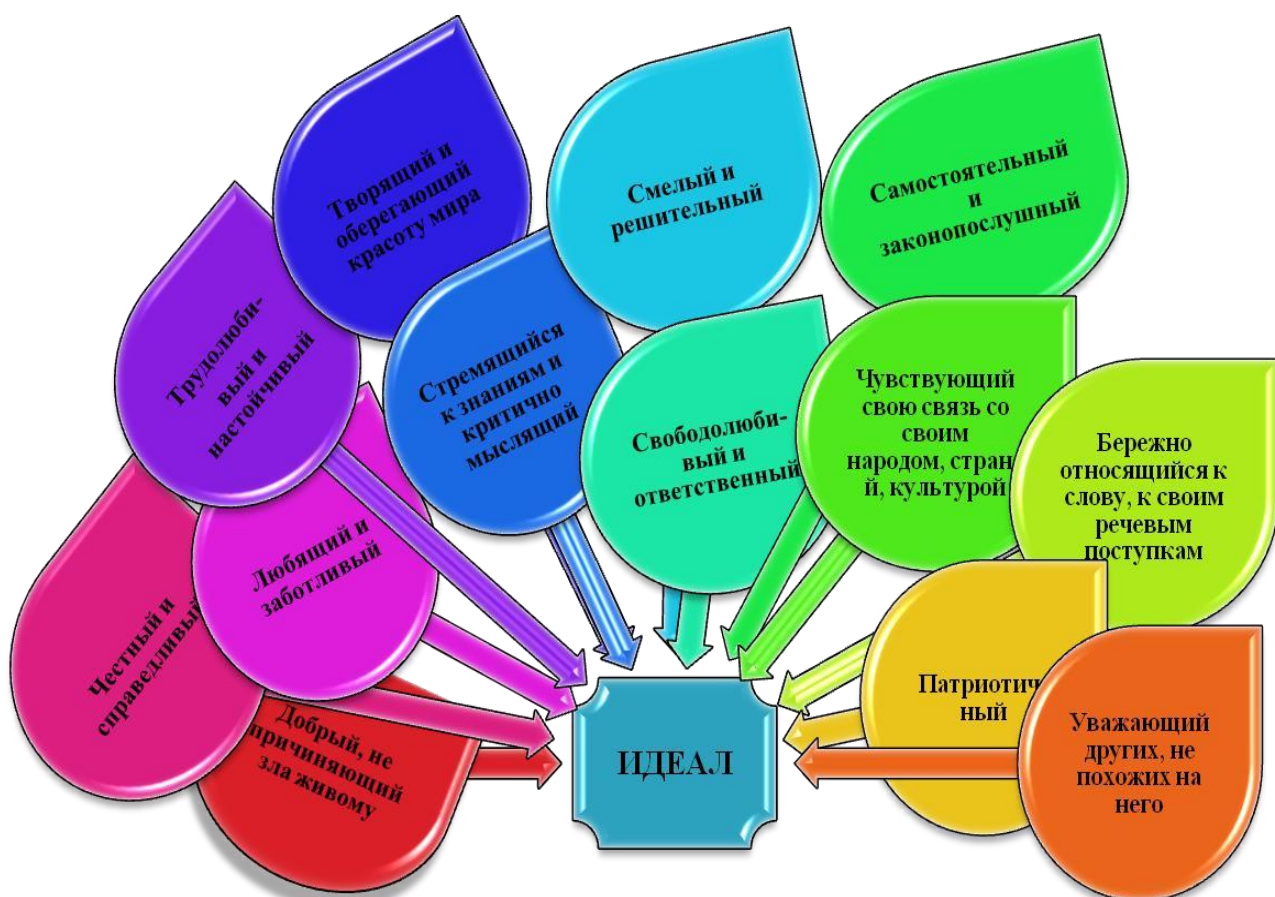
Творящий и оберегающий красоту мира

Смелый и решительный

Самостоятельный и законопослушный

Трудолюбивый и настойчивый

Стремящийся к знаниям и критично мыслящий

Свободолюбивый и ответственный

Чувствующий свою связь со своим народом, стран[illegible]й, культурой

Бережно относящийся к слову, к своим речевым поступкам

Любящий и заботливый

Честный и справедливый

Добрый, не причиняющий зла живому

ИДЕАЛ

Патриотич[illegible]ный

Уважающий других, не похожих на него